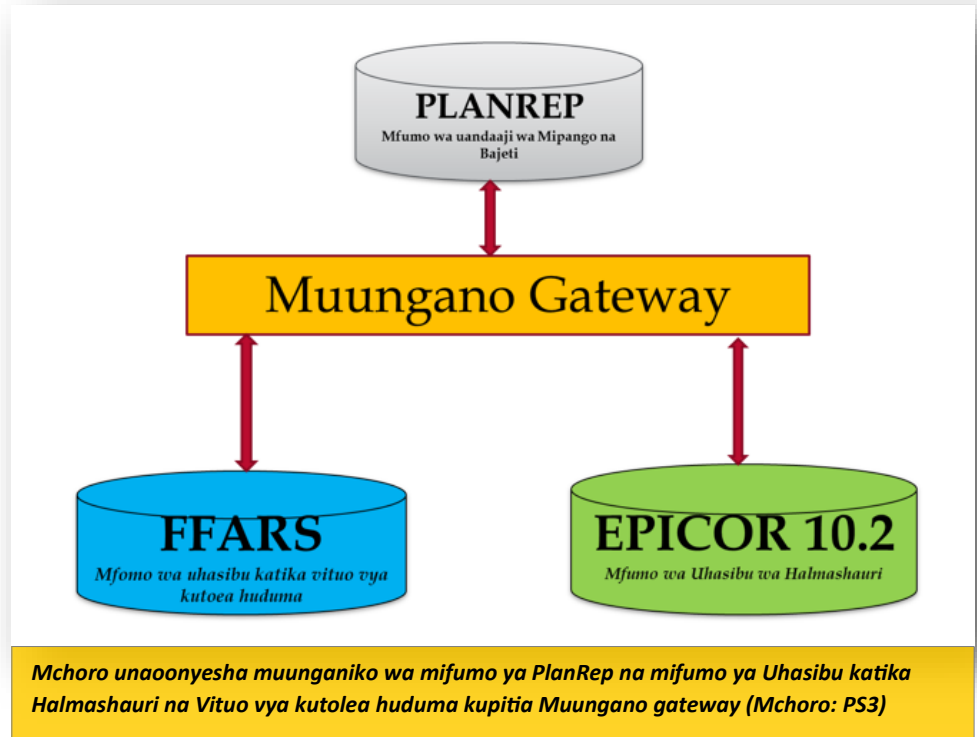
PLANREP
Mfumo wa uandaaji wa Mipango na Bajeti

Muungano Gateway

FFARS
Mfomo wa uhasibu katika vituo vya kutoea huduma

EPICOR 10.2
Mfumo wa Uhasibu wa Halmashauri

Mchoro unaoonyesha muunganiko wa mifumo ya PlanRep na mifumo ya Uhasibu katika Halmashauri na Vituo vya kutolea huduma kupitia Muungano gateway (Mchoro: PS3)